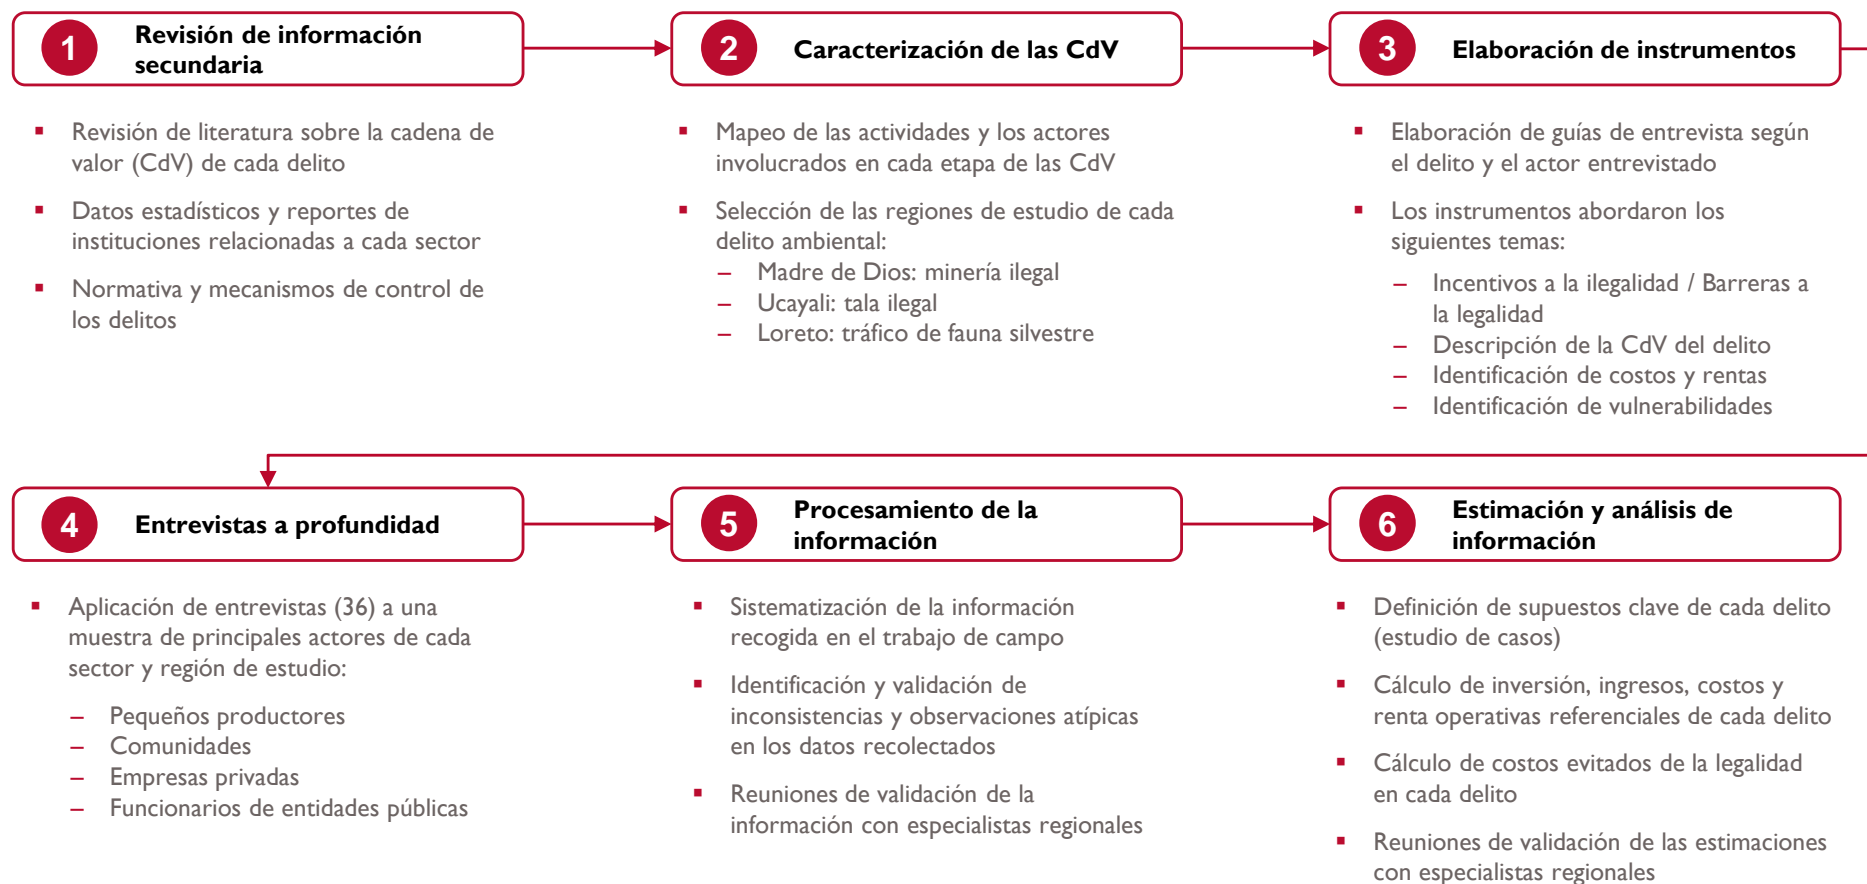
1 Revisión de información secundaria

▪ Revisión de literatura sobre la cadena de valor (CdV) de cada delito

▪ Datos estadísticos y reportes de instituciones relacionadas a cada sector

▪ Normativa y mecanismos de control de los delitos

2 Caracterización de las CdV

▪ Mapeo de las actividades y los actores involucrados en cada etapa de las CdV

▪ Selección de las regiones de estudio de cada delito ambiental:
– Madre de Dios: minería ilegal
– Ucayali: tala ilegal
– Loreto: tráfico de fauna silvestre

3 Elaboración de instrumentos

▪ Elaboración de guías de entrevista según el delito y el actor entrevistado

▪ Los instrumentos abordaron los siguientes temas:
– Incentivos a la ilegalidad / Barreras a la legalidad
– Descripción de la CdV del delito
– Identificación de costos y rentas
– Identificación de vulnerabilidades

4 Entrevistas a profundidad

▪ Aplicación de entrevistas (36) a una muestra de principales actores de cada sector y región de estudio:
– Pequeños productores
– Comunidades
– Empresas privadas
– Funcionarios de entidades públicas

5 Procesamiento de la información

▪ Sistematización de la información recogida en el trabajo de campo

▪ Identificación y validación de inconsistencias y observaciones atípicas en los datos recolectados

▪ Reuniones de validación de la información con especialistas regionales

6 Estimación y análisis de información

▪ Definición de supuestos clave de cada delito (estudio de casos)

▪ Cálculo de inversión, ingresos, costos y renta operativas referenciales de cada delito

▪ Cálculo de costos evitados de la legalidad en cada delito

▪ Reuniones de validación de las estimaciones con especialistas regionales